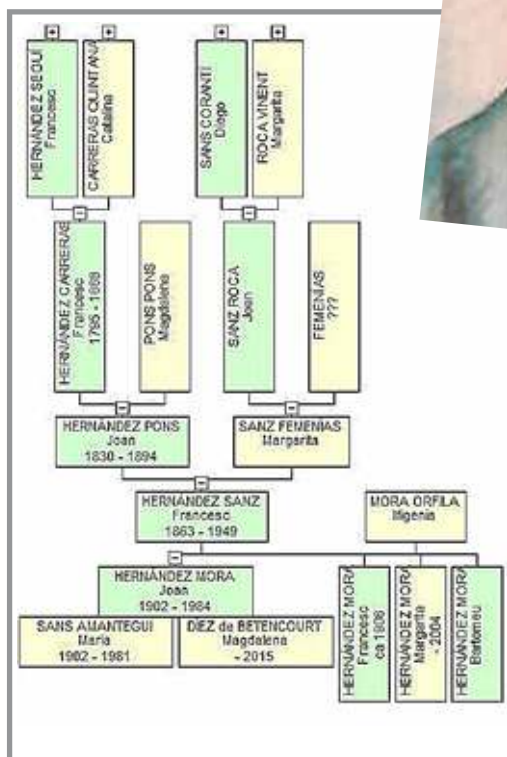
+
HERNÀNDEZ SEGUÍ
Francesc

+
CARRERAS QUINTANA
Catalina

+
SANS CORANTI
Diego

+
ROCA VINENT
Margarita

−
HERNÀNDEZ CARRERAS
Francesc
1795 - 1869

PONS PONS
Magdalena

−
SANZ ROCA
Joan

FEMENIAS
???

−
HERNÀNDEZ PONS
Joan
1830 - 1894

−
SANZ FEMENIAS
Margarita

−
HERNÀNDEZ SANZ
Francesc
1863 - 1949

MORA ORFILA
Ifigenia

−
HERNÀNDEZ MORA
Joan
1902 - 1984

SANS AMANTEGUI
Maria
1902 - 1981

DIEZ de BETENCOURT
Magdalena
- 2015

HERNÀNDEZ MORA
Francesc
ca 1906

HERNÀNDEZ MORA
Margarita
- 2004

HERNÀNDEZ MORA
Bartomeu